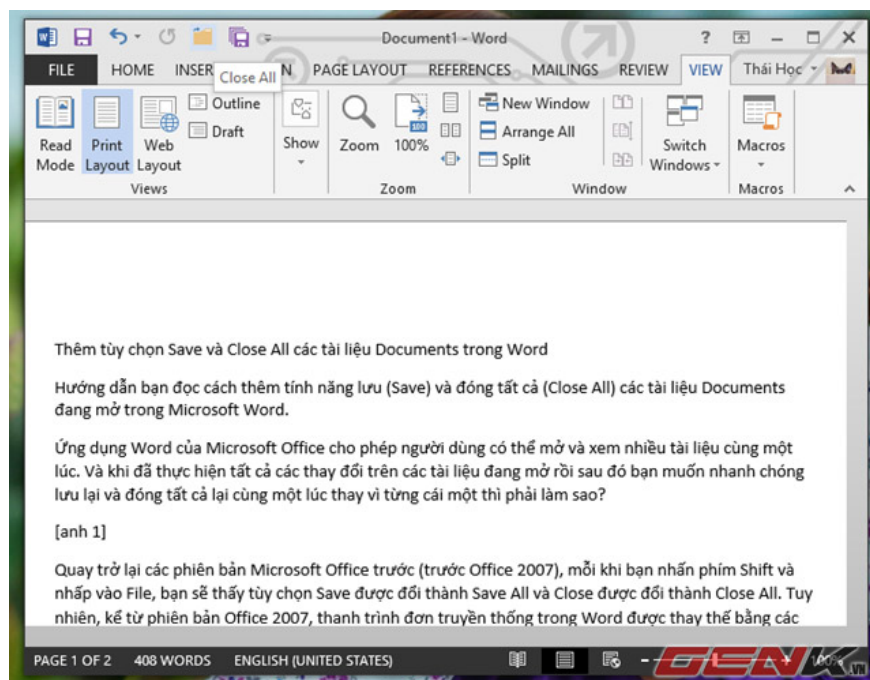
Document1 - Word

FILE HOME INSER Close All N PAGE LAYOUT REFERENCES MAILINGS REVIEW VIEW Thái Học

Read Mode
Print Layout
Web Layout
Outline
Draft
Views
Show
Zoom
100%
Zoom
New Window
Arrange All
Split
Switch Windows
Window
Macros
Macros

Thêm tùy chọn Save và Close All các tài liệu Documents trong Word

Hướng dẫn bạn đọc cách thêm tính năng lưu (Save) và đóng tất cả (Close All) các tài liệu Documents đang mở trong Microsoft Word.

Ứng dụng Word của Microsoft Office cho phép người dùng có thể mở và xem nhiều tài liệu cùng một lúc. Và khi đã thực hiện tất cả các thay đổi trên các tài liệu đang mở rồi sau đó bạn muốn nhanh chóng lưu lại và đóng tất cả lại cùng một lúc thay vì từng cái một thì phải làm sao?

[anh 1]

Quay trở lại các phiên bản Microsoft Office trước (trước Office 2007), mỗi khi bạn nhấn phím Shift và nhấp vào File, bạn sẽ thấy tùy chọn Save được đổi thành Save All và Close được đổi thành Close All. Tuy nhiên, kể từ phiên bản Office 2007, thanh trình đơn truyền thống trong Word được thay thế bằng các

PAGE 1 OF 2 408 WORDS ENGLISH (UNITED STATES)

GENK.VN